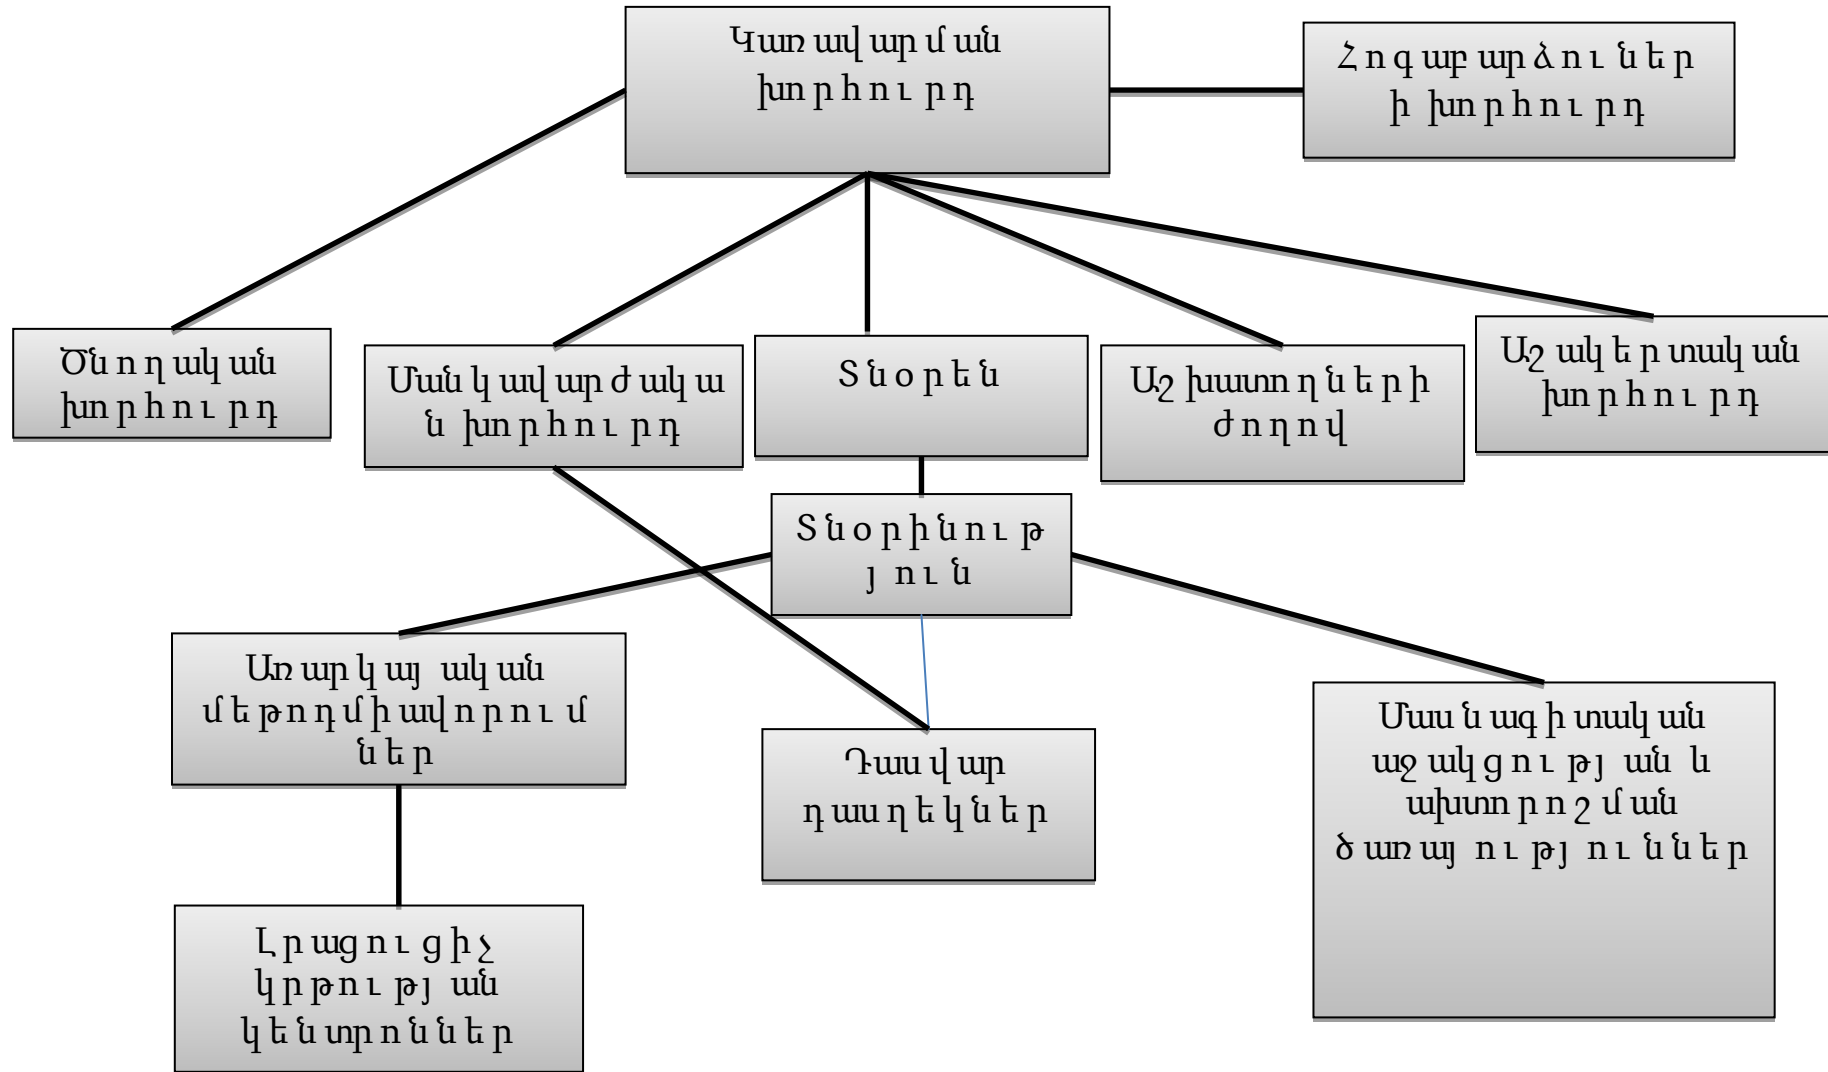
Կառավարման խորհուրդ

Հոգաբարձուների խորհուրդ

Ծնողական խորհուրդ

Մանկավարժական խորհուրդ

Տնօրեն

Աշխատողների ժողով

Աշակերտական խորհուրդ

Տնօրինություն

Առարկայական մեթոդմիավորումներ

Դասվար դասղեկներ

Մասնագիտական աջակցության և ախտորոշման ծառայություններ

Լրացուցիչ կրթության կենտրոններ